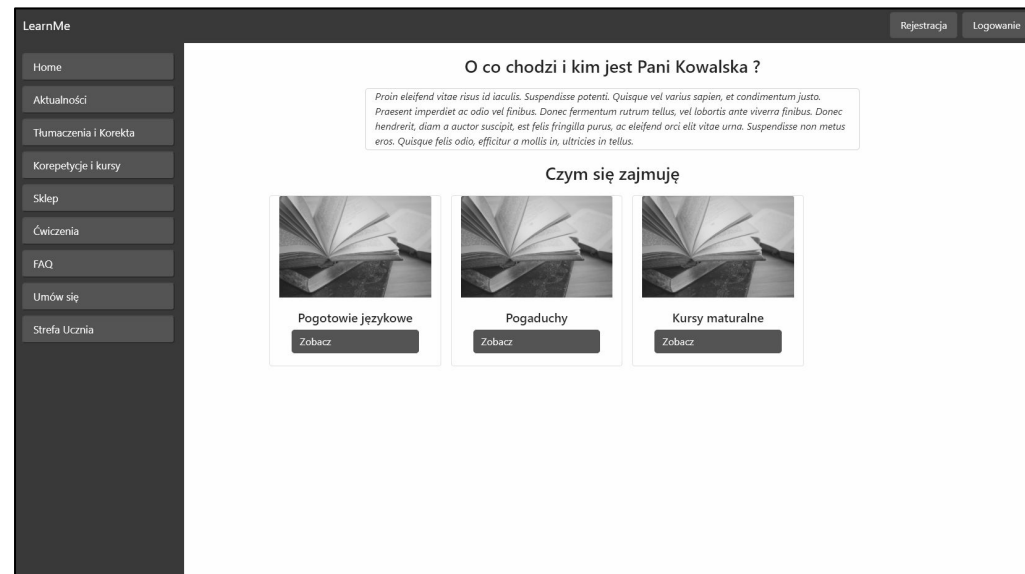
LearnMe

Rejestracja Logowanie

Home

Aktualności

Tłumaczenia i Korekta

Korepetycje i kursy

Sklep

Ćwiczenia

FAQ

Umów się

Strefa Ucznia

O co chodzi i kim jest Pani Kowalska ?

Proin eleifend vitae risus id iaculis. Suspendisse potenti. Quisque vel varius sapien, et condimentum justo. Praesent imperdiet ac odio vel finibus. Donec fermentum rutrum tellus, vel lobortis ante viverra finibus. Donec hendrerit, diam a auctor suscipit, est felis fringilla purus, ac eleifend orci elit vitae urna. Suspendisse non metus eros. Quisque felis odio, efficitur a mollis in, ultricies in tellus.

Czym się zajmuję

Pogotowie językowe

Zobacz

Pogaduchy

Zobacz

Kursy maturalne

Zobacz